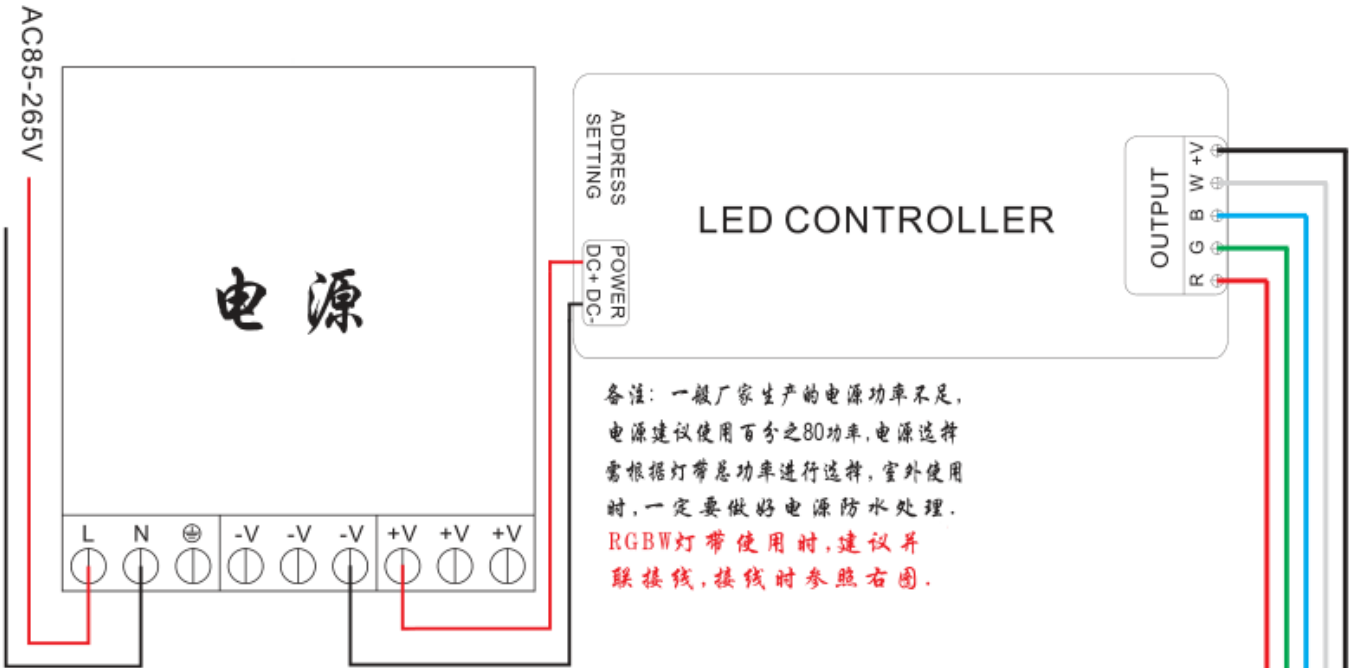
AC85-265V

电源

L N ⏚ -V -V -V +V +V +V

ADDRESS SETTING

LED CONTROLLER

POWER DC+ DC-

OUTPUT

+V W B G R

备注：一般厂家生产的电源功率不足，电源建议使用百分之80功率，电源选择需根据灯带总功率进行选择，室外使用时，一定要做好电源防水处理。

RGBW灯带使用时，建议并联接线，接线时参照右图。